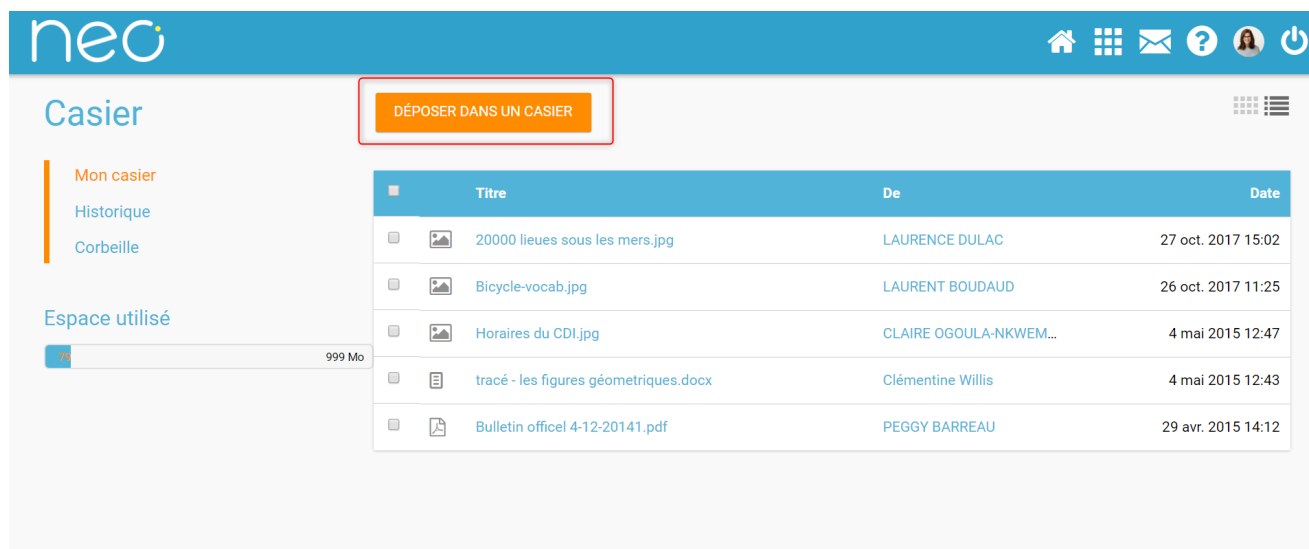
neo

Casier

DÉPOSER DANS UN CASIER

Mon casier
Historique
Corbeille

Espace utilisé

70 999 Mo

| | | Titre | De | Date |
|---|---|---|---|---|
| | | 20000 lieues sous les mers.jpg | LAURENCE DULAC | 27 oct. 2017 15:02 |
| | | Bicycle-vocab.jpg | LAURENT BOUDAUD | 26 oct. 2017 11:25 |
| | | Horaires du CDI.jpg | CLAIRE OGOULA-NKWEM... | 4 mai 2015 12:47 |
| | | tracé - les figures géometriques.docx | Clémentine Willis | 4 mai 2015 12:43 |
| | | Bulletin officel 4-12-20141.pdf | PEGGY BARREAU | 29 avr. 2015 14:12 |